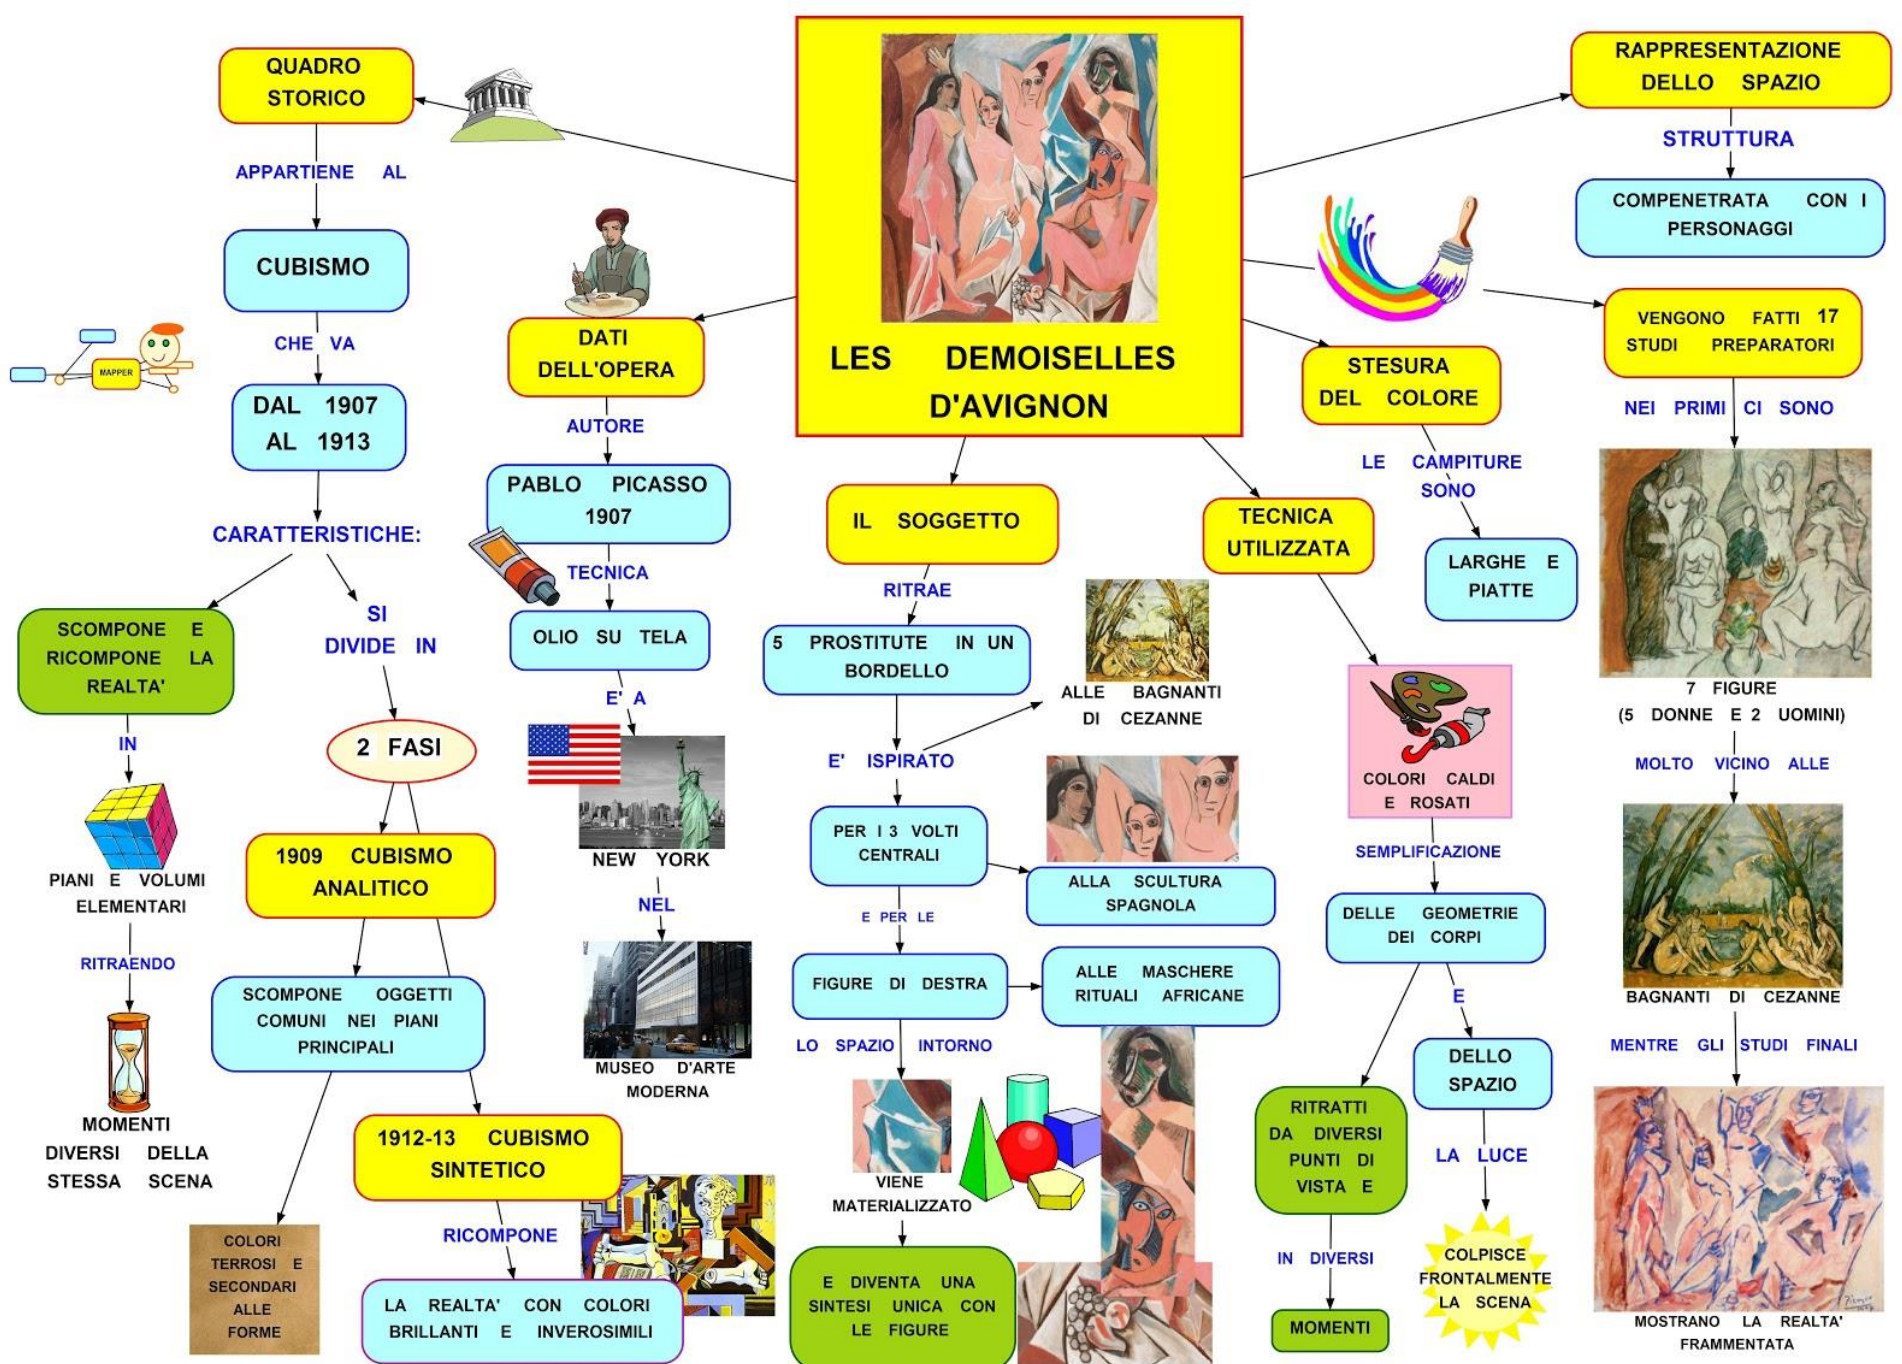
LES DEMOISELLES D'AVIGNON

QUADRO STORICO

APPARTIENE AL

CUBISMO

CHE VA

DAL 1907 AL 1913

CARATTERISTICHE:

SCOMPONE E RICOMPONE LA REALTA'

IN

PIANI E VOLUMI ELEMENTARI

RITRAENDO

MOMENTI DIVERSI DELLA STESSA SCENA

SI DIVIDE IN

2 FASI

1909 CUBISMO ANALITICO

SCOMPONE OGGETTI COMUNI NEI PIANI PRINCIPALI

COLORI TERROSI E SECONDARI ALLE FORME

1912-13 CUBISMO SINTETICO

RICOMPONE

LA REALTA' CON COLORI BRILLANTI E INVEROSIMILI

MAPPER

DATI DELL'OPERA

AUTORE

PABLO PICASSO 1907

TECNICA

OLIO SU TELA

E' A

NEW YORK

NEL

MUSEO D'ARTE MODERNA

IL SOGGETTO

RITRAE

5 PROSTITUTE IN UN BORDELLO

E' ISPIRATO

ALLE BAGNANTI DI CEZANNE

PER I 3 VOLTI CENTRALI

ALLA SCULTURA SPAGNOLA

E PER LE

FIGURE DI DESTRA

ALLE MASCHERE RITUALI AFRICANE

LO SPAZIO INTORNO

VIENE MATERIALIZZATO

E DIVENTA UNA SINTESI UNICA CON LE FIGURE

TECNICA UTILIZZATA

COLORI CALDI E ROSATI

SEMPLIFICAZIONE

DELLE GEOMETRIE DEI CORPI

RITRATTI DA DIVERSI PUNTI DI VISTA E

IN DIVERSI

MOMENTI

E

DELLO SPAZIO

LA LUCE

COLPISCE FRONTALMENTE LA SCENA

STESURA DEL COLORE

LE CAMPITURE SONO

LARGHE E PIATTE

RAPPRESENTAZIONE DELLO SPAZIO

STRUTTURA

COMPENETRATA CON I PERSONAGGI

VENGONO FATTI 17 STUDI PREPARATORI

NEI PRIMI CI SONO

7 FIGURE (5 DONNE E 2 UOMINI)

MOLTO VICINO ALLE

BAGNANTI DI CEZANNE

MENTRE GLI STUDI FINALI

MOSTRANO LA REALTA' FRAMMENTATA